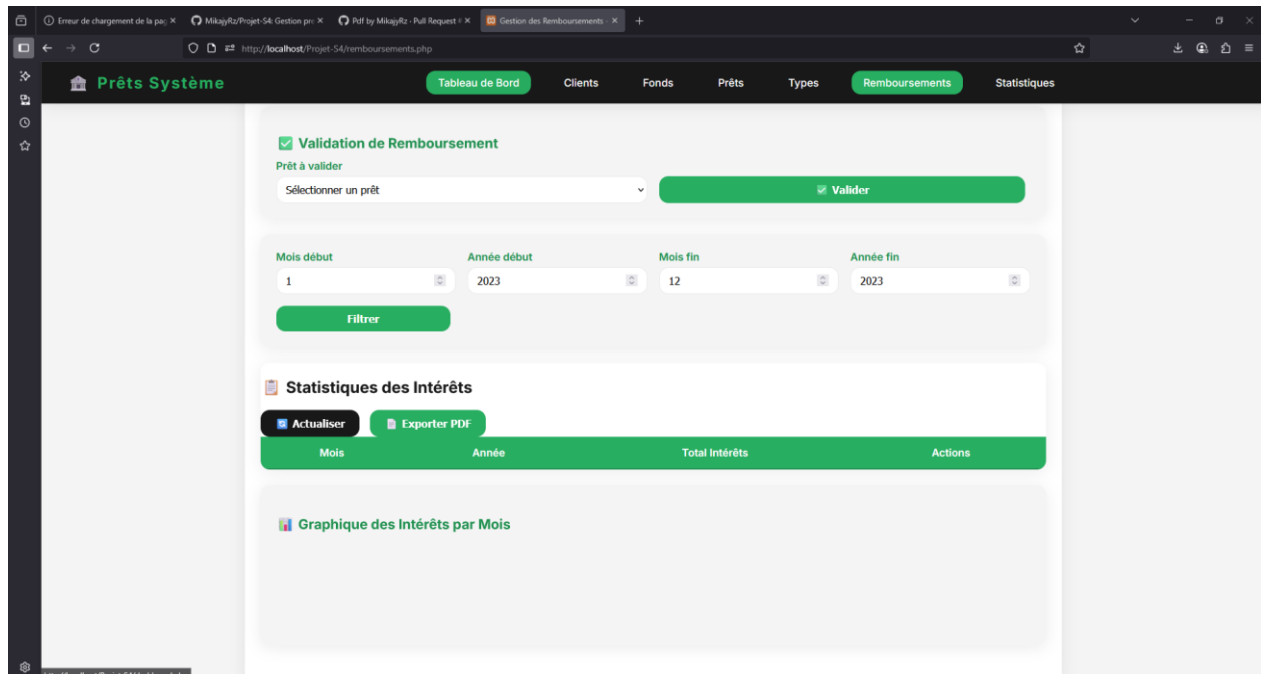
Erreur de chargement de la pa ×
MikajyRz/Projet-S4: Gestion pr ×
Pdf by MikajyRz · Pull Request ×
Gestion des Remboursements ×
+

http://localhost/Projet-S4/remboursements.php

Prêts Système

Tableau de Bord
Clients
Fonds
Prêts
Types
Remboursements
Statistiques

Validation de Remboursement

Prêt à valider

Sélectionner un prêt

Valider

Mois début
1

Année début
2023

Mois fin
12

Année fin
2023

Filtrer

Statistiques des Intérêts

Actualiser
Exporter PDF

| Mois | Année | Total Intérêts | Actions |
|---|---|---|---|

Graphique des Intérêts par Mois